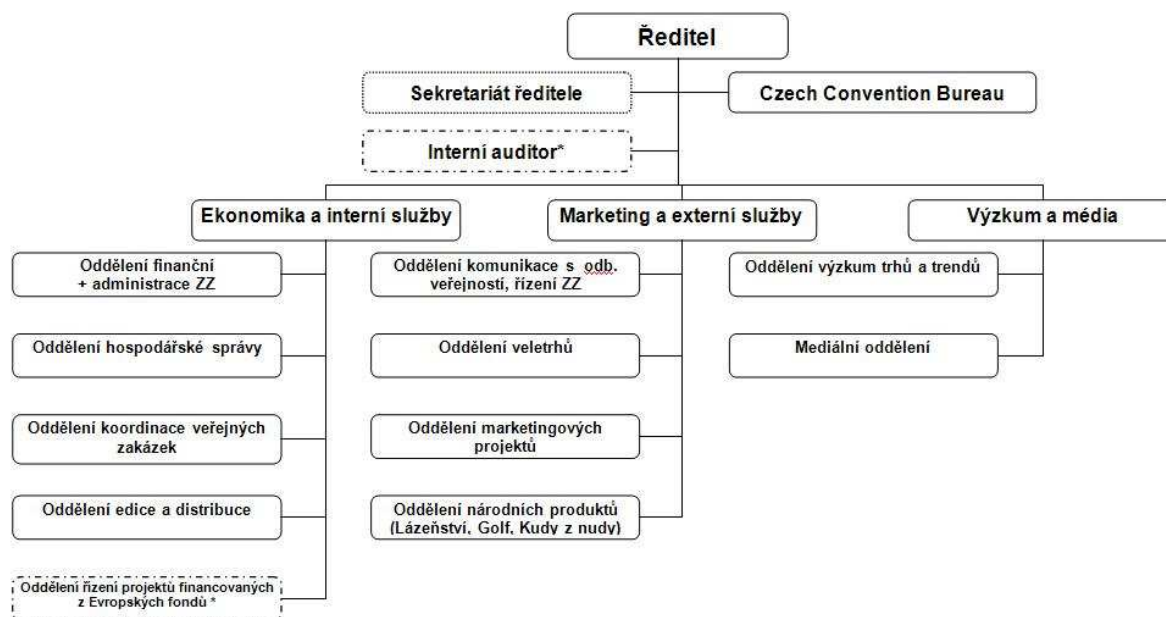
Ředitel

Sekretariát ředitele

Czech Convention Bureau

Interní auditor*

Ekonomika a interní služby

Marketing a externí služby

Výzkum a média

Oddělení finanční + administrace ZZ

Oddělení hospodářské správy

Oddělení koordinace veřejných zakázek

Oddělení edice a distribuce

Oddělení řízení projektů financovaných z Evropských fondů *

Oddělení komunikace s odb. veřejností, řízení ZZ

Oddělení veletrhů

Oddělení marketingových projektů

Oddělení národních produktů (Lázeňství, Golf, Kudy z nudy)

Oddělení výzkum trhů a trendů

Mediální oddělení